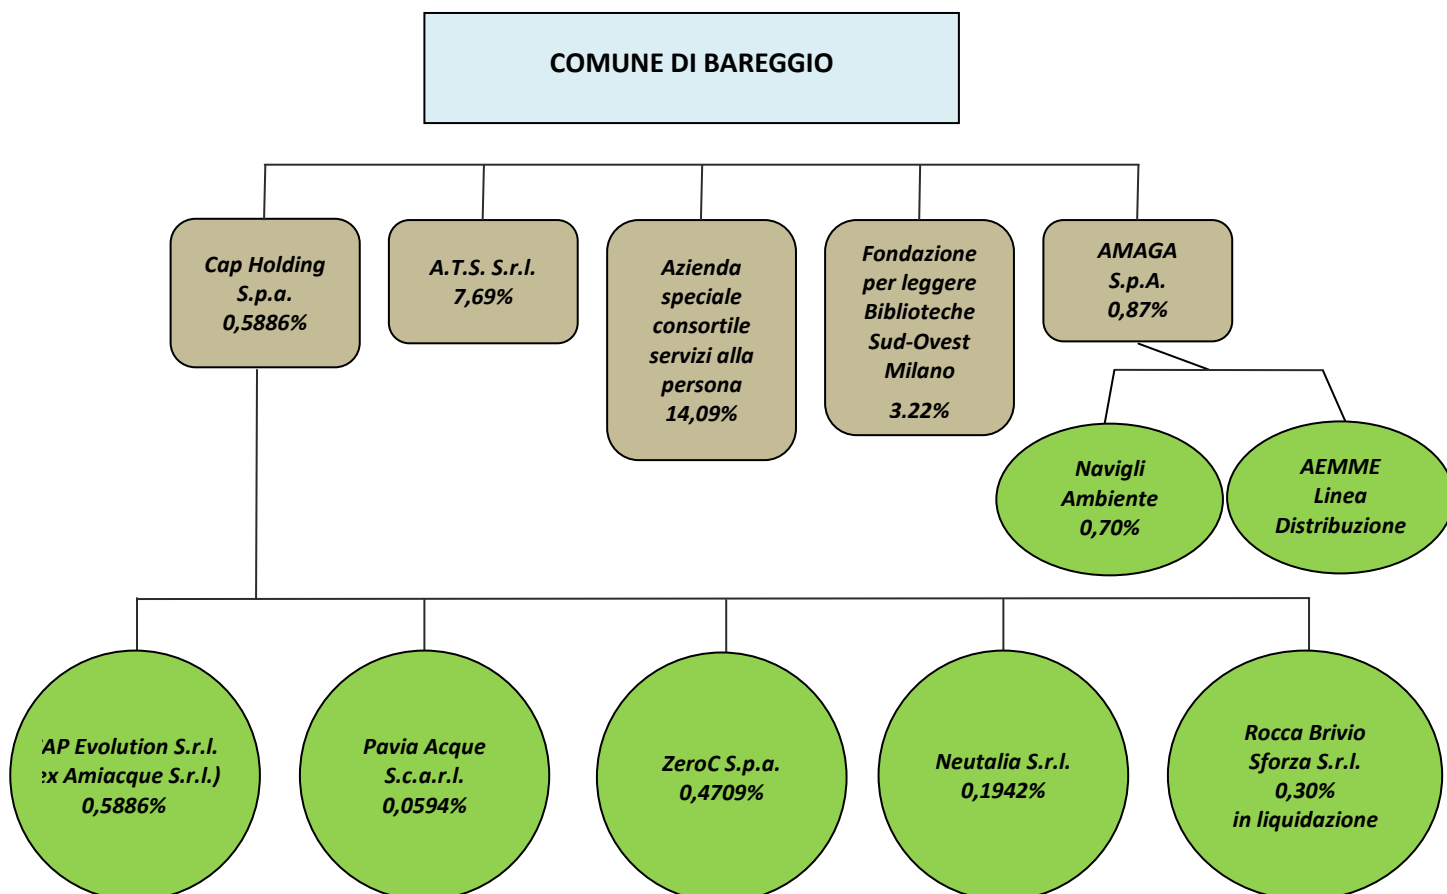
COMUNE DI BAREGGIO

Cap Holding S.p.a. 0,5886%

A.T.S. S.r.l. 7,69%

Azienda speciale consortile servizi alla persona 14,09%

Fondazione per leggere Biblioteche Sud-Ovest Milano 3.22%

AMAGA S.p.A. 0,87%

Navigli Ambiente 0,70%

AEMME Linea Distribuzione

AP Evolution S.r.l. (ex Amiacque S.r.l.) 0,5886%

Pavia Acque S.c.a.r.l. 0,0594%

ZeroC S.p.a. 0,4709%

Neutalia S.r.l. 0,1942%

Rocca Brivio Sforza S.r.l. 0,30% in liquidazione